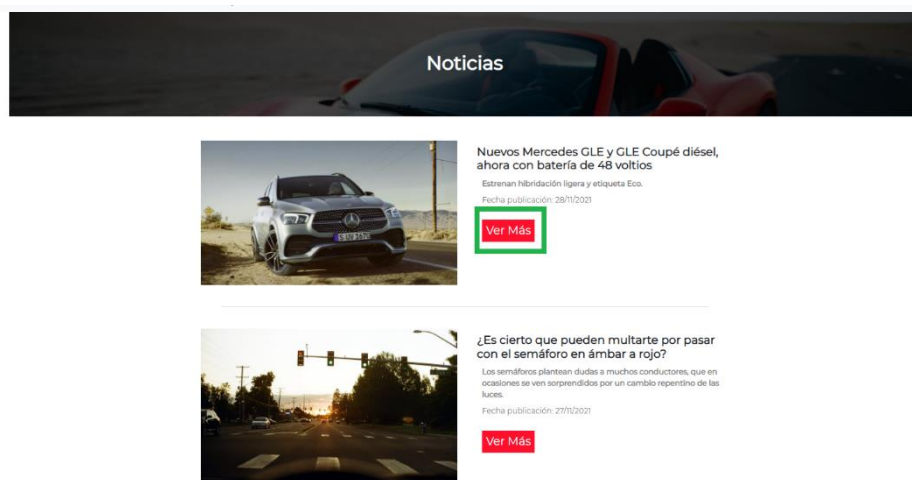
Noticias

Nuevos Mercedes GLE y GLE Coupé diésel, ahora con batería de 48 voltios

Estrenan hibridación ligera y etiqueta Eco.

Fecha publicación: 28/11/2021

Ver Más

¿Es cierto que pueden multarte por pasar con el semáforo en ámbar a rojo?

Los semáforos plantean dudas a muchos conductores, que en ocasiones se ven sorprendidos por un cambio repentino de las luces.

Fecha publicación: 27/11/2021

Ver Más